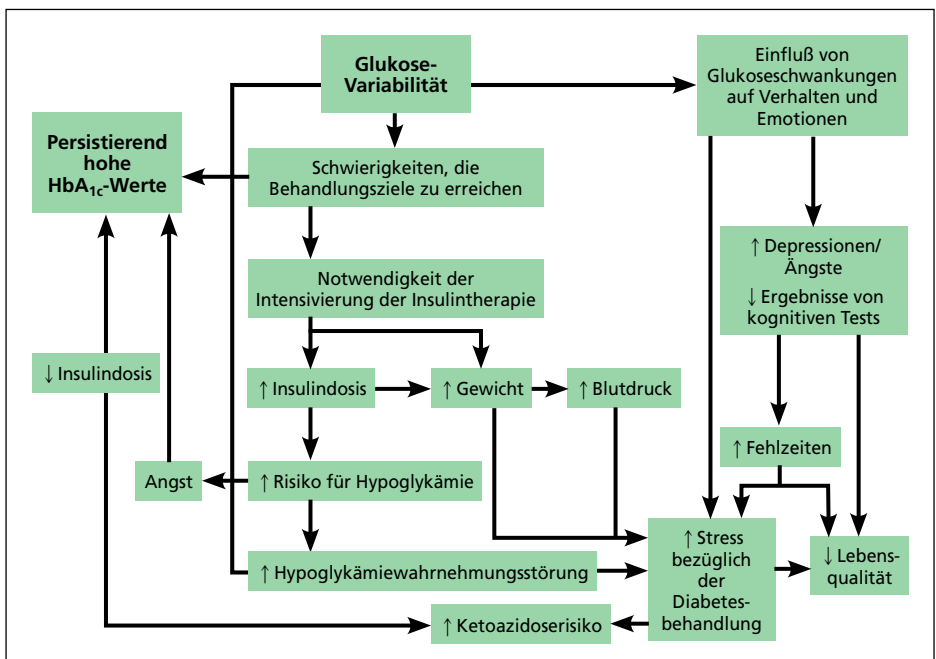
Glukose-Variabilität

Einfluß von Glukoseschwankungen auf Verhalten und Emotionen

Persistierend hohe HbA$_{1c}$-Werte

Schwierigkeiten, die Behandlungsziele zu erreichen

↑ Depressionen/ Ängste
↓ Ergebnisse von kognitiven Tests

Notwendigkeit der Intensivierung der Insulintherapie

↓ Insulindosis

↑ Insulindosis

↑ Gewicht

↑ Blutdruck

↑ Fehlzeiten

Angst

↑ Risiko für Hypoglykämie

↑ Stress bezüglich der Diabetes-behandlung

↓ Lebens-qualität

↑ Hypoglykämiewahrnehmungsstörung

↑ Ketoazidoserisiko